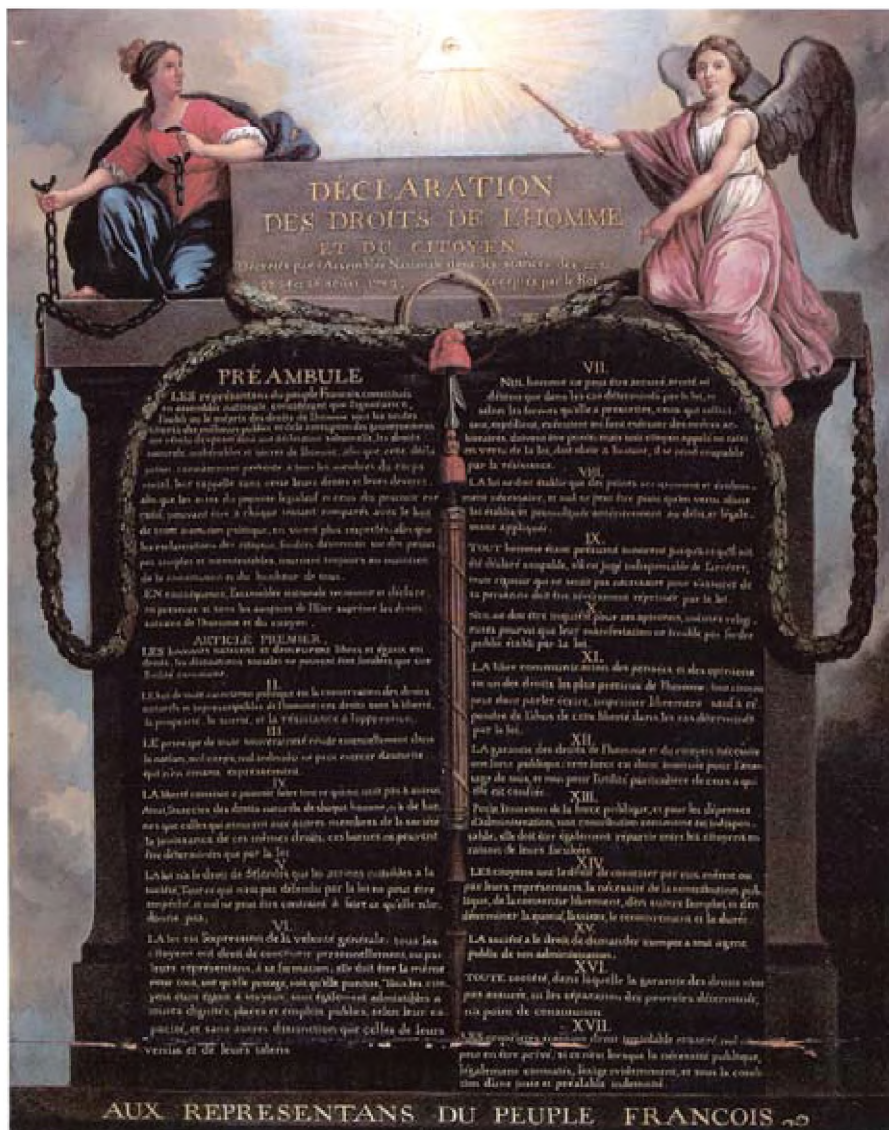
DECLARATION DES DROITS DE L'HOMME ET DU CITOYEN,

Décretés par l'Assemblée Nationale dans les séances des 20, 21, 23, 24 et 26 août 1789, acceptés par le Roi

PRÉAMBULE

LES représentans du peuple François, constitués en assemblée nationale, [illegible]

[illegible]

EN conséquence, l'assemblée nationale reconnoit et déclare, en présence et sous les auspices de l'Etre suprême les droits suivans de l'homme et du citoyen.

ARTICLE PREMIER.

LES hommes naissent et demeurent libres et égaux en droits, les distinctions sociales ne peuvent être fondées que sur l'utilité commune.

II.

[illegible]

III.

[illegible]

IV.

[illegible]

V.

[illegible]

VI.

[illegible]

VII.

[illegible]

VIII.

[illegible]

IX.

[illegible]

X.

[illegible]

XI.

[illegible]

XII.

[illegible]

XIII.

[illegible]

XIV.

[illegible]

XV.

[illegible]

XVI.

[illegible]

XVII.

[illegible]

AUX REPRESENTANS DU PEUPLE FRANCOIS